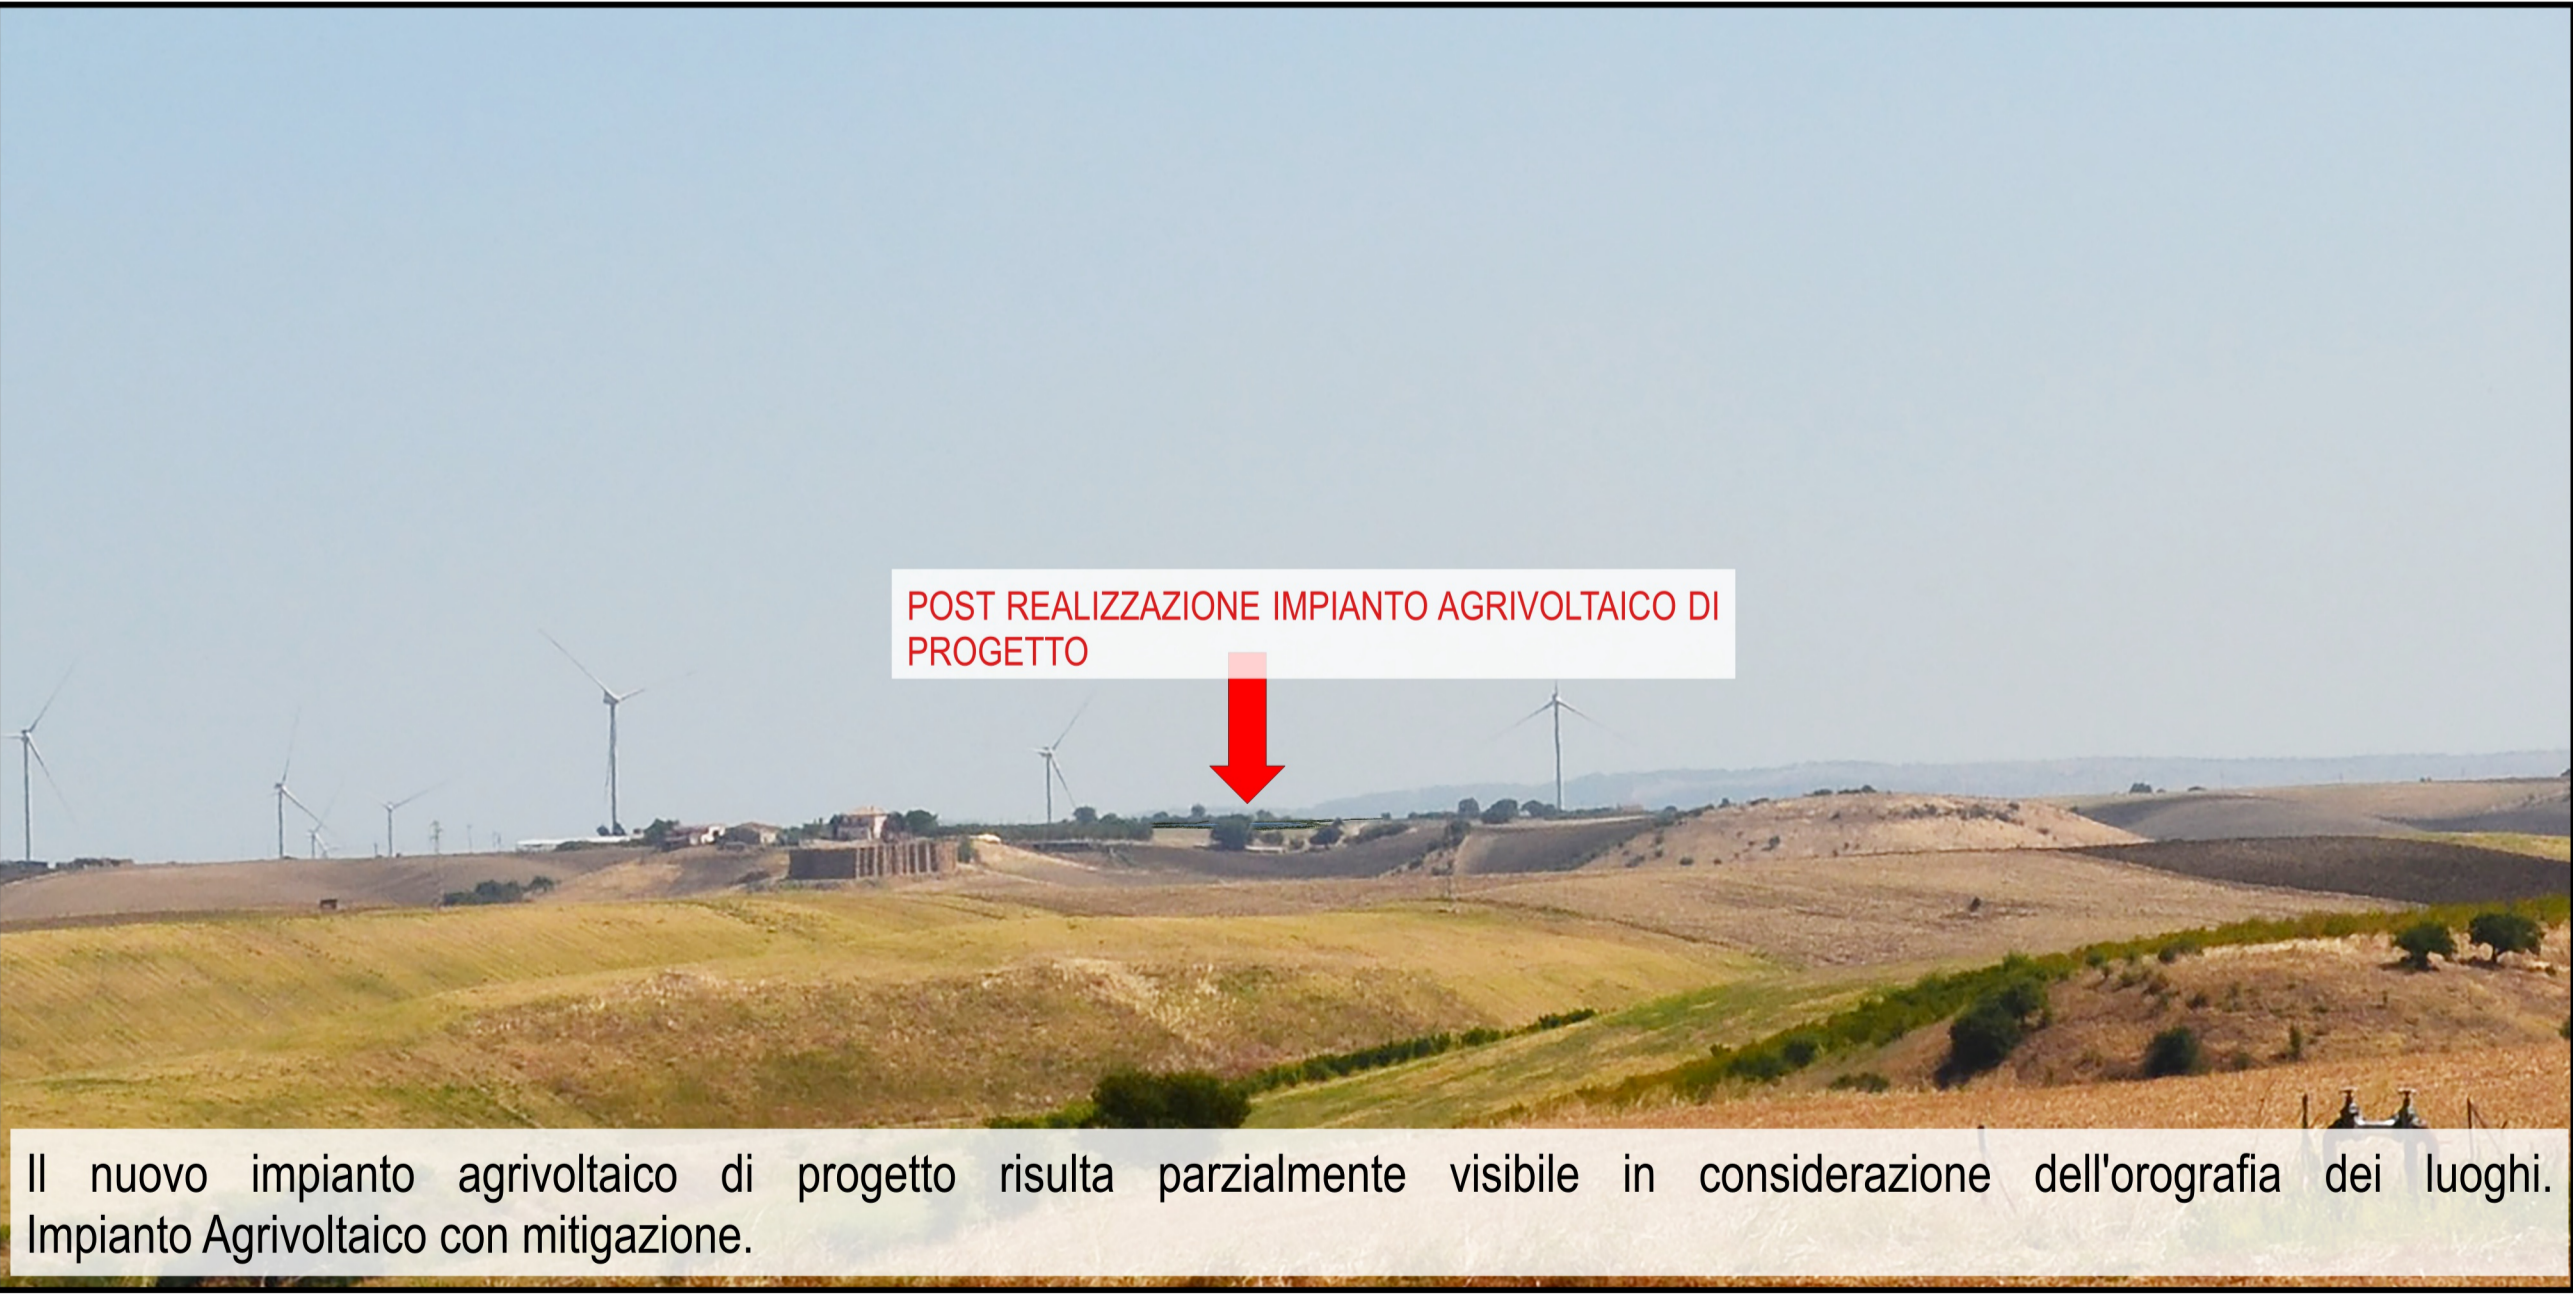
POST REALIZZAZIONE IMPIANTO AGRIVOLTAICO DI PROGETTO

Il nuovo impianto agrivoltaico di progetto risulta parzialmente visibile in considerazione dell'orografia dei luoghi. Impianto Agrivoltaico con mitigazione.